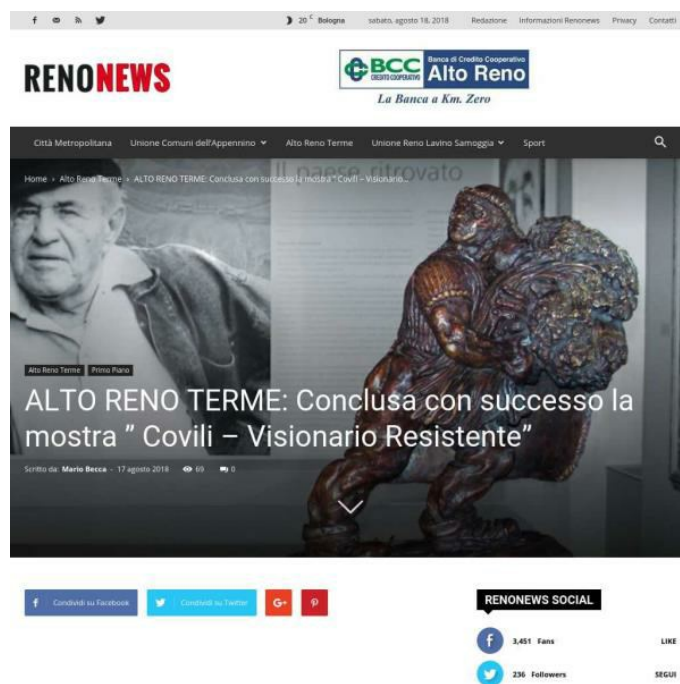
20 C Bologna sabato, agosto 18, 2018 Redazione Informazioni Renonews Privacy Contatti

RENONEWS

BCC CREDITO COOPERATIVO Banca di Credito Cooperativo Alto Reno
La Banca a Km. Zero

Città Metropolitana Unione Comuni dell'Appennino Alto Reno Terme Unione Reno Lavino Samoggia Sport

Home › Alto Reno Terme › ALTO RENO TERME: Conclusa con successo la mostra " Covili – Visionario...

il paese ritrovato

Alto Reno Terme Primo Piano

ALTO RENO TERME: Conclusa con successo la mostra " Covili – Visionario Resistente"

Scritto da: Mario Becca - 17 agosto 2018 69 0

Condividi su Facebook Condividi su Twitter G+

RENONEWS SOCIAL

3,451 Fans LIKE

236 Followers SEGUI